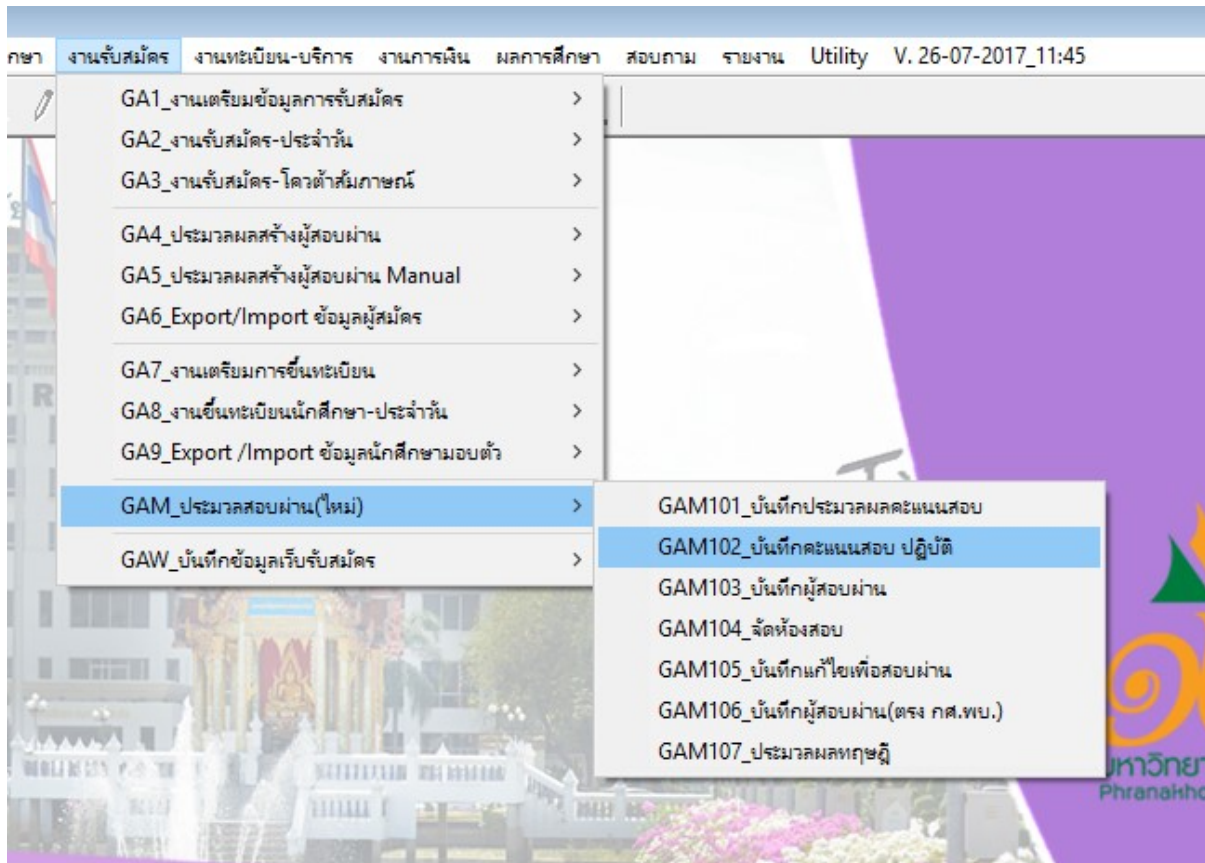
กษา งานรับสมัคร งานทะเบียน-บริการ งานการเงิน ผลการศึกษา สอบถาม รายงาน Utility V. 26-07-2017_11:45

GA1_งานเตรียมข้อมูลการรับสมัคร >
GA2_งานรับสมัคร-ประจำวัน >
GA3_งานรับสมัคร-โควต้าสัมภาษณ์ >
GA4_ประมวลผลสร้างผู้สอบผ่าน >
GA5_ประมวลผลสร้างผู้สอบผ่าน Manual >
GA6_Export/Import ข้อมูลผู้สมัคร >
GA7_งานเตรียมการขึ้นทะเบียน >
GA8_งานขึ้นทะเบียนนักศึกษา-ประจำวัน >
GA9_Export /Import ข้อมูลนักศึกษามอบตัว >
GAM_ประมวลสอบผ่าน(ใหม่) >
GAW_บันทึกข้อมูลเว็บรับสมัคร >

GAM101_บันทึกประมวลผลคะแนนสอบ
GAM102_บันทึกคะแนนสอบ ปฏิบัติ
GAM103_บันทึกผู้สอบผ่าน
GAM104_จัดห้องสอบ
GAM105_บันทึกแก้ไขเพื่อสอบผ่าน
GAM106_บันทึกผู้สอบผ่าน(ตรง กศ.พบ.)
GAM107_ประมวลผลทฤษฎี

มหาวิทยา
Phranakho